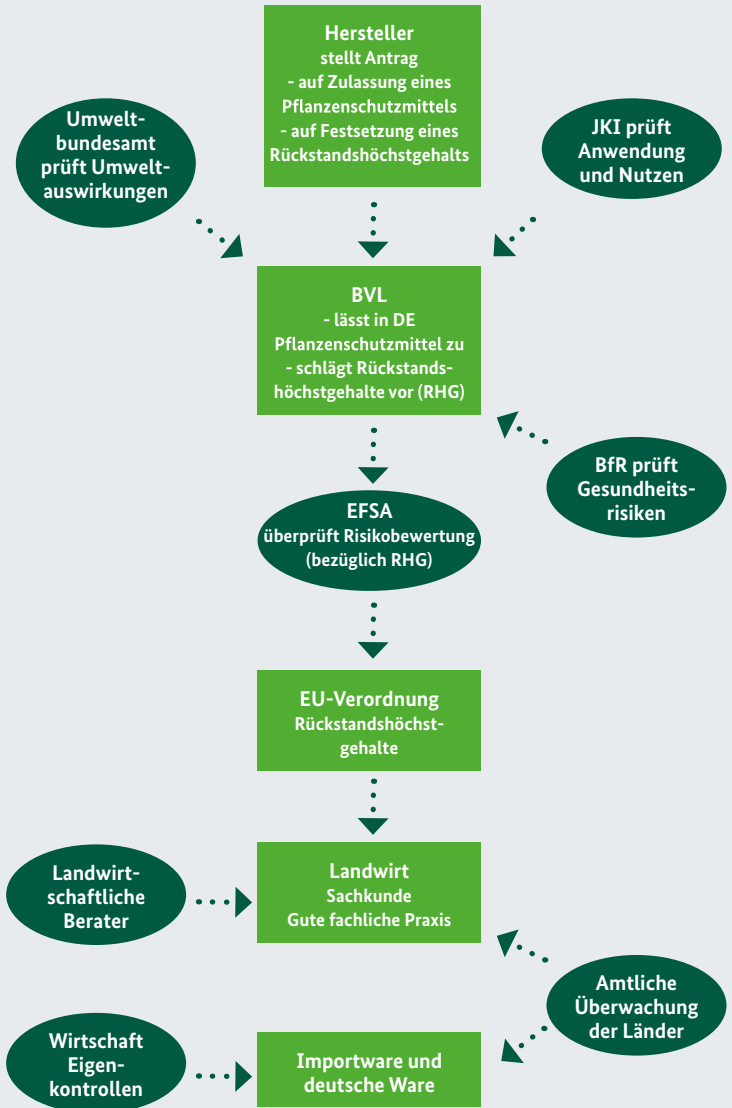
Hersteller
stellt Antrag
- auf Zulassung eines Pflanzenschutzmittels
- auf Festsetzung eines Rückstandshöchstgehalts

Umweltbundesamt prüft Umweltauswirkungen

JKI prüft Anwendung und Nutzen

BVL
- lässt in DE Pflanzenschutzmittel zu
- schlägt Rückstandshöchstgehalte vor (RHG)

BfR prüft Gesundheitsrisiken

EFSA
überprüft Risikobewertung (bezüglich RHG)

EU-Verordnung
Rückstandshöchstgehalte

Landwirtschaftliche Berater

Landwirt
Sachkunde
Gute fachliche Praxis

Amtliche Überwachung der Länder

Wirtschaft Eigenkontrollen

Importware und deutsche Ware